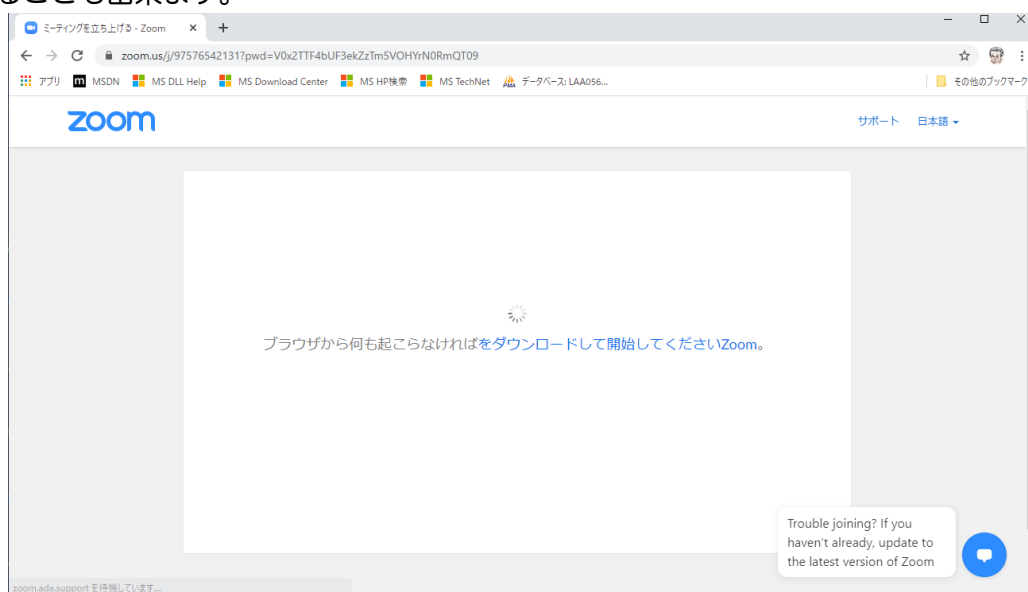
ることも出来ます。

ミーティングを立ち上げる - Zoom ×
+

zoom.us/j/97576542131?pwd=V0x2TTF4bUF3ekZzTm5VOHYrN0RmQT09

アプリ MSDN MS DLL Help MS Download Center MS HP検索 MS TechNet データベース: LAA056...
その他のブックマーク

zoom

サポート 日本語

ブラウザから何も起こらなければをダウンロードして開始してくださいZoom。

Trouble joining? If you haven't already, update to the latest version of Zoom

zoom.ada.support を待機しています...